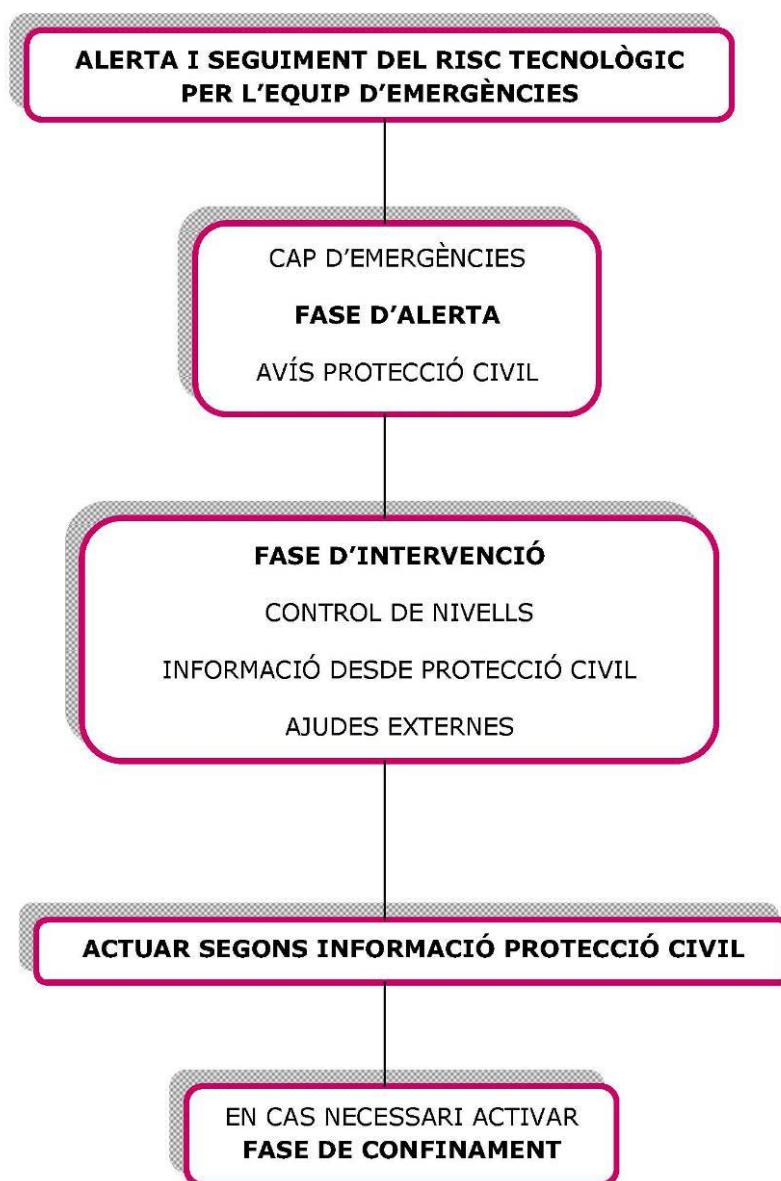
ALERTA I SEGUIMENT DEL RISC TECNOLÒGIC PER L'EQUIP D'EMERGÈNCIES

CAP D'EMERGÈNCIES

FASE D'ALERTA

AVÍS PROTECCIÓ CIVIL

FASE D'INTERVENCIÓ

CONTROL DE NIVELLS

INFORMACIÓ DESDE PROTECCIÓ CIVIL

AJUDES EXTERNES

ACTUAR SEGONS INFORMACIÓ PROTECCIÓ CIVIL

EN CAS NECESSARI ACTIVAR
FASE DE CONFINAMENT